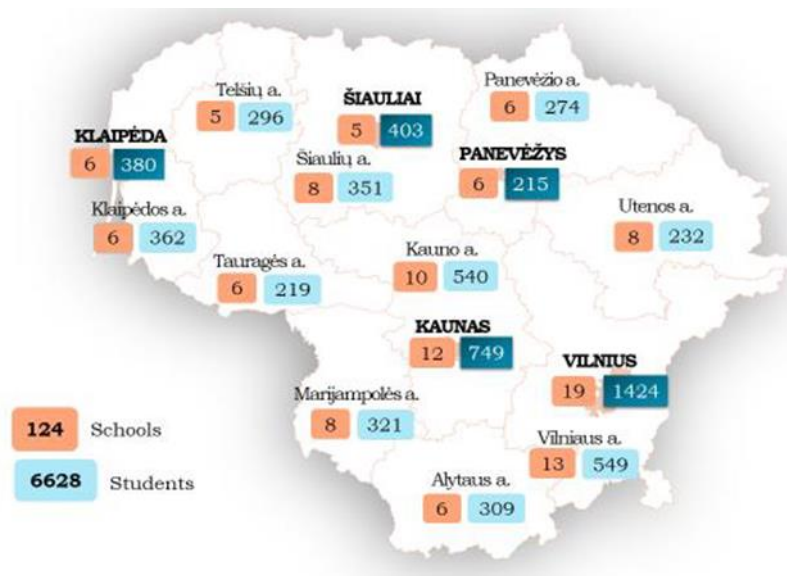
Telšių a.
5 296

ŠIAULIAI
5 403

Panevėžio a.
6 274

KLAIPĖDA
6 380

Šiaulių a.
8 351

PANEVĖŽYS
6 215

Klaipėdos a.
6 362

Utenos a.
8 232

Kauno a.
10 540

Tauragės a.
6 219

KAUNAS
12 749

VILNIUS
19 1424

Marijampolės a.
8 321

Vilniaus a.
13 549

Alytaus a.
6 309

124 Schools

6628 Students